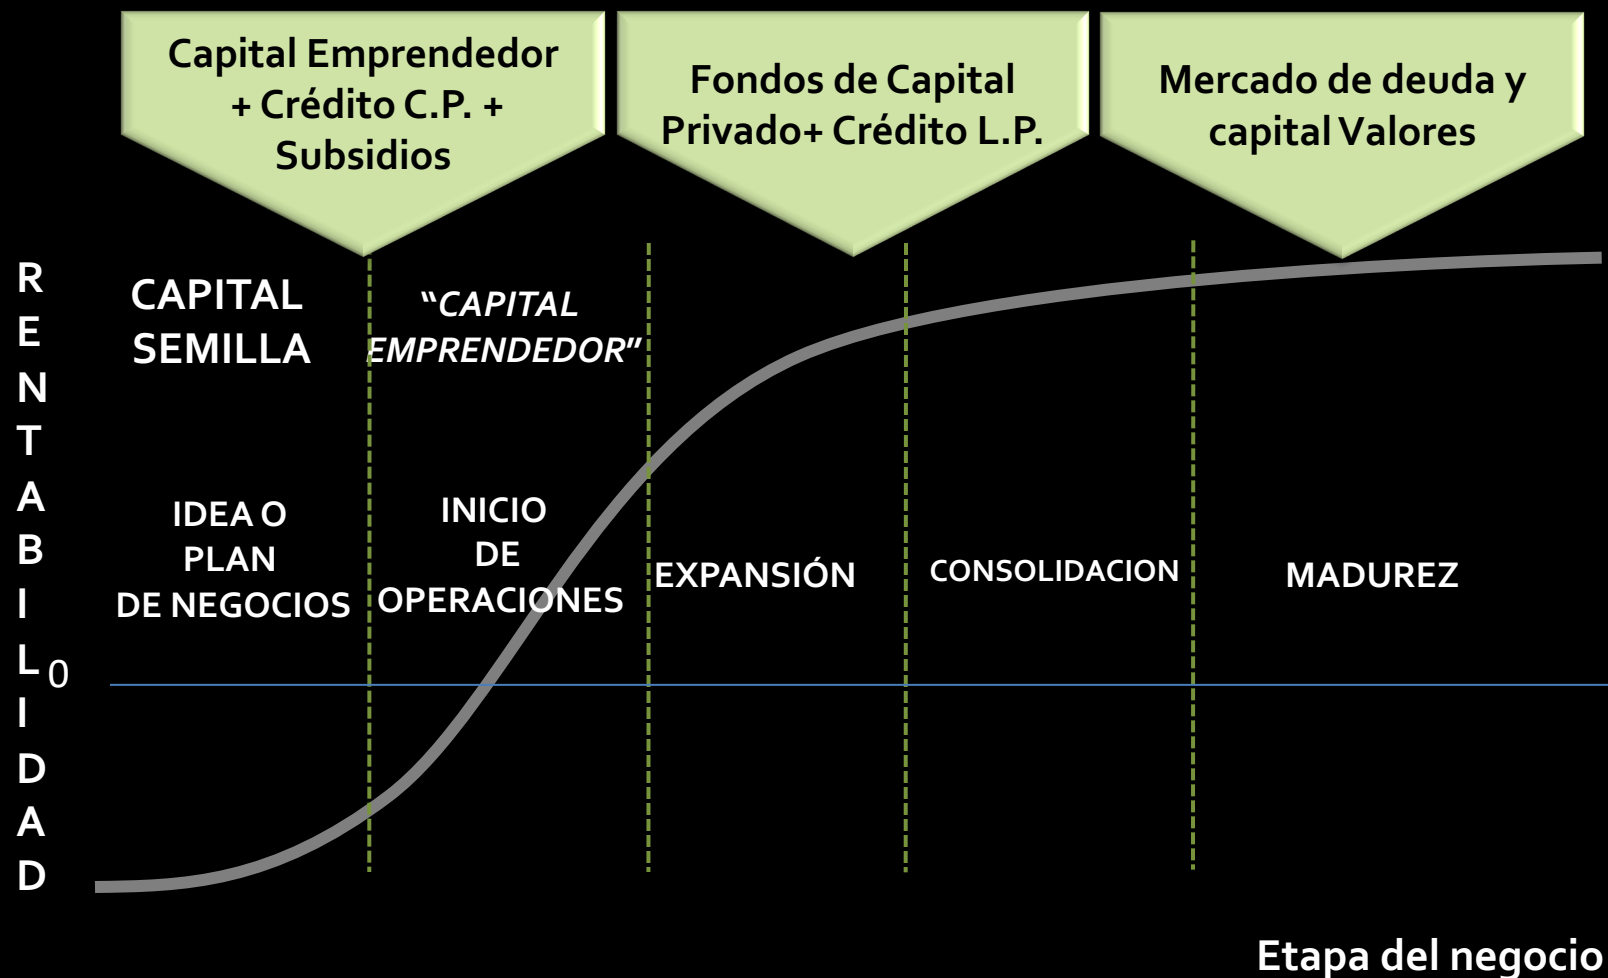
Capital Emprendedor + Crédito C.P. + Subsidios

Fondos de Capital Privado+ Crédito L.P.

Mercado de deuda y capital Valores

R
E
N
T
A
B
I
L
I
D
A
D

0

CAPITAL SEMILLA

"CAPITAL EMPRENDEDOR"

IDEA O PLAN DE NEGOCIOS

INICIO DE OPERACIONES

EXPANSIÓN

CONSOLIDACION

MADUREZ

Etapa del negocio